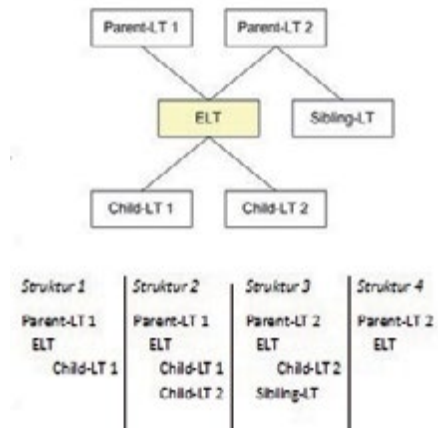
Parent-LT 1

Parent-LT 2

ELT

Sibling-LT

Child-LT 1

Child-LT 2

Struktur 1
Parent-LT 1
ELT
Child-LT 1

Struktur 2
Parent-LT 1
ELT
Child-LT 1
Child-LT 2

Struktur 3
Parent-LT 2
ELT
Child-LT 2
Sibling-LT

Struktur 4
Parent-LT 2
ELT